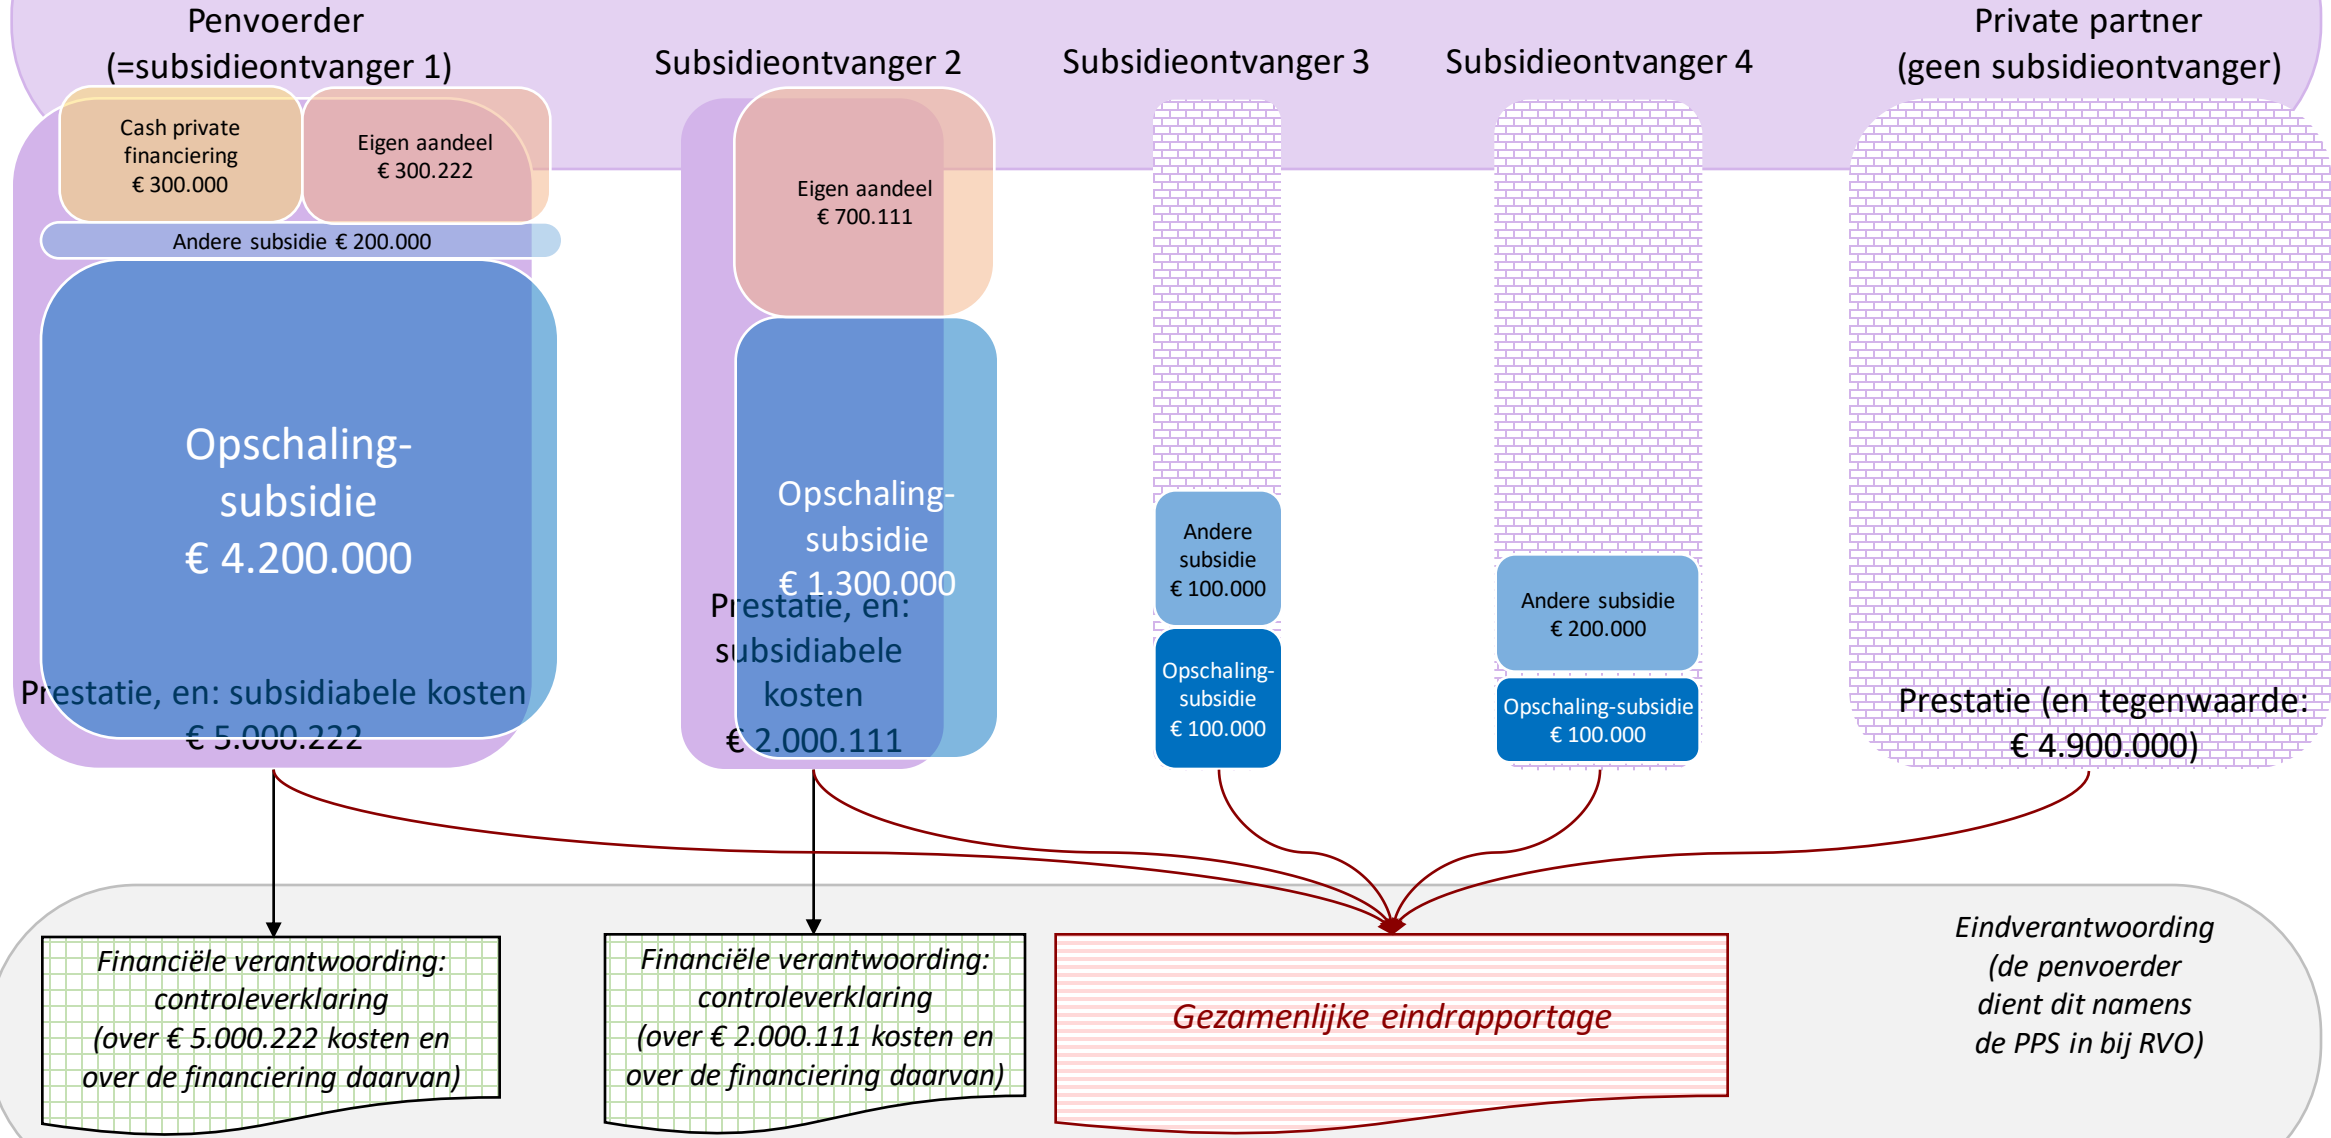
Penvoerder (=subsidieontvanger 1)

Cash private financiering € 300.000

Eigen aandeel € 300.222

Andere subsidie € 200.000

Opschaling-subsidie € 4.200.000

Prestatie, en: subsidiabele kosten € 5.000.222

Subsidieontvanger 2

Eigen aandeel € 700.111

Opschaling-subsidie € 1.300.000

Prestatie, en: subsidiabele kosten € 2.000.111

Subsidieontvanger 3

Andere subsidie € 100.000

Opschaling-subsidie € 100.000

Subsidieontvanger 4

Andere subsidie € 200.000

Opschaling-subsidie € 100.000

Private partner (geen subsidieontvanger)

Prestatie (en tegenwaarde: € 4.900.000)

Financiële verantwoording: controleverklaring (over € 5.000.222 kosten en over de financiering daarvan)

Financiële verantwoording: controleverklaring (over € 2.000.111 kosten en over de financiering daarvan)

Gezamenlijke eindrapportage

Eindverantwoording (de penvoerder dient dit namens de PPS in bij RVO)